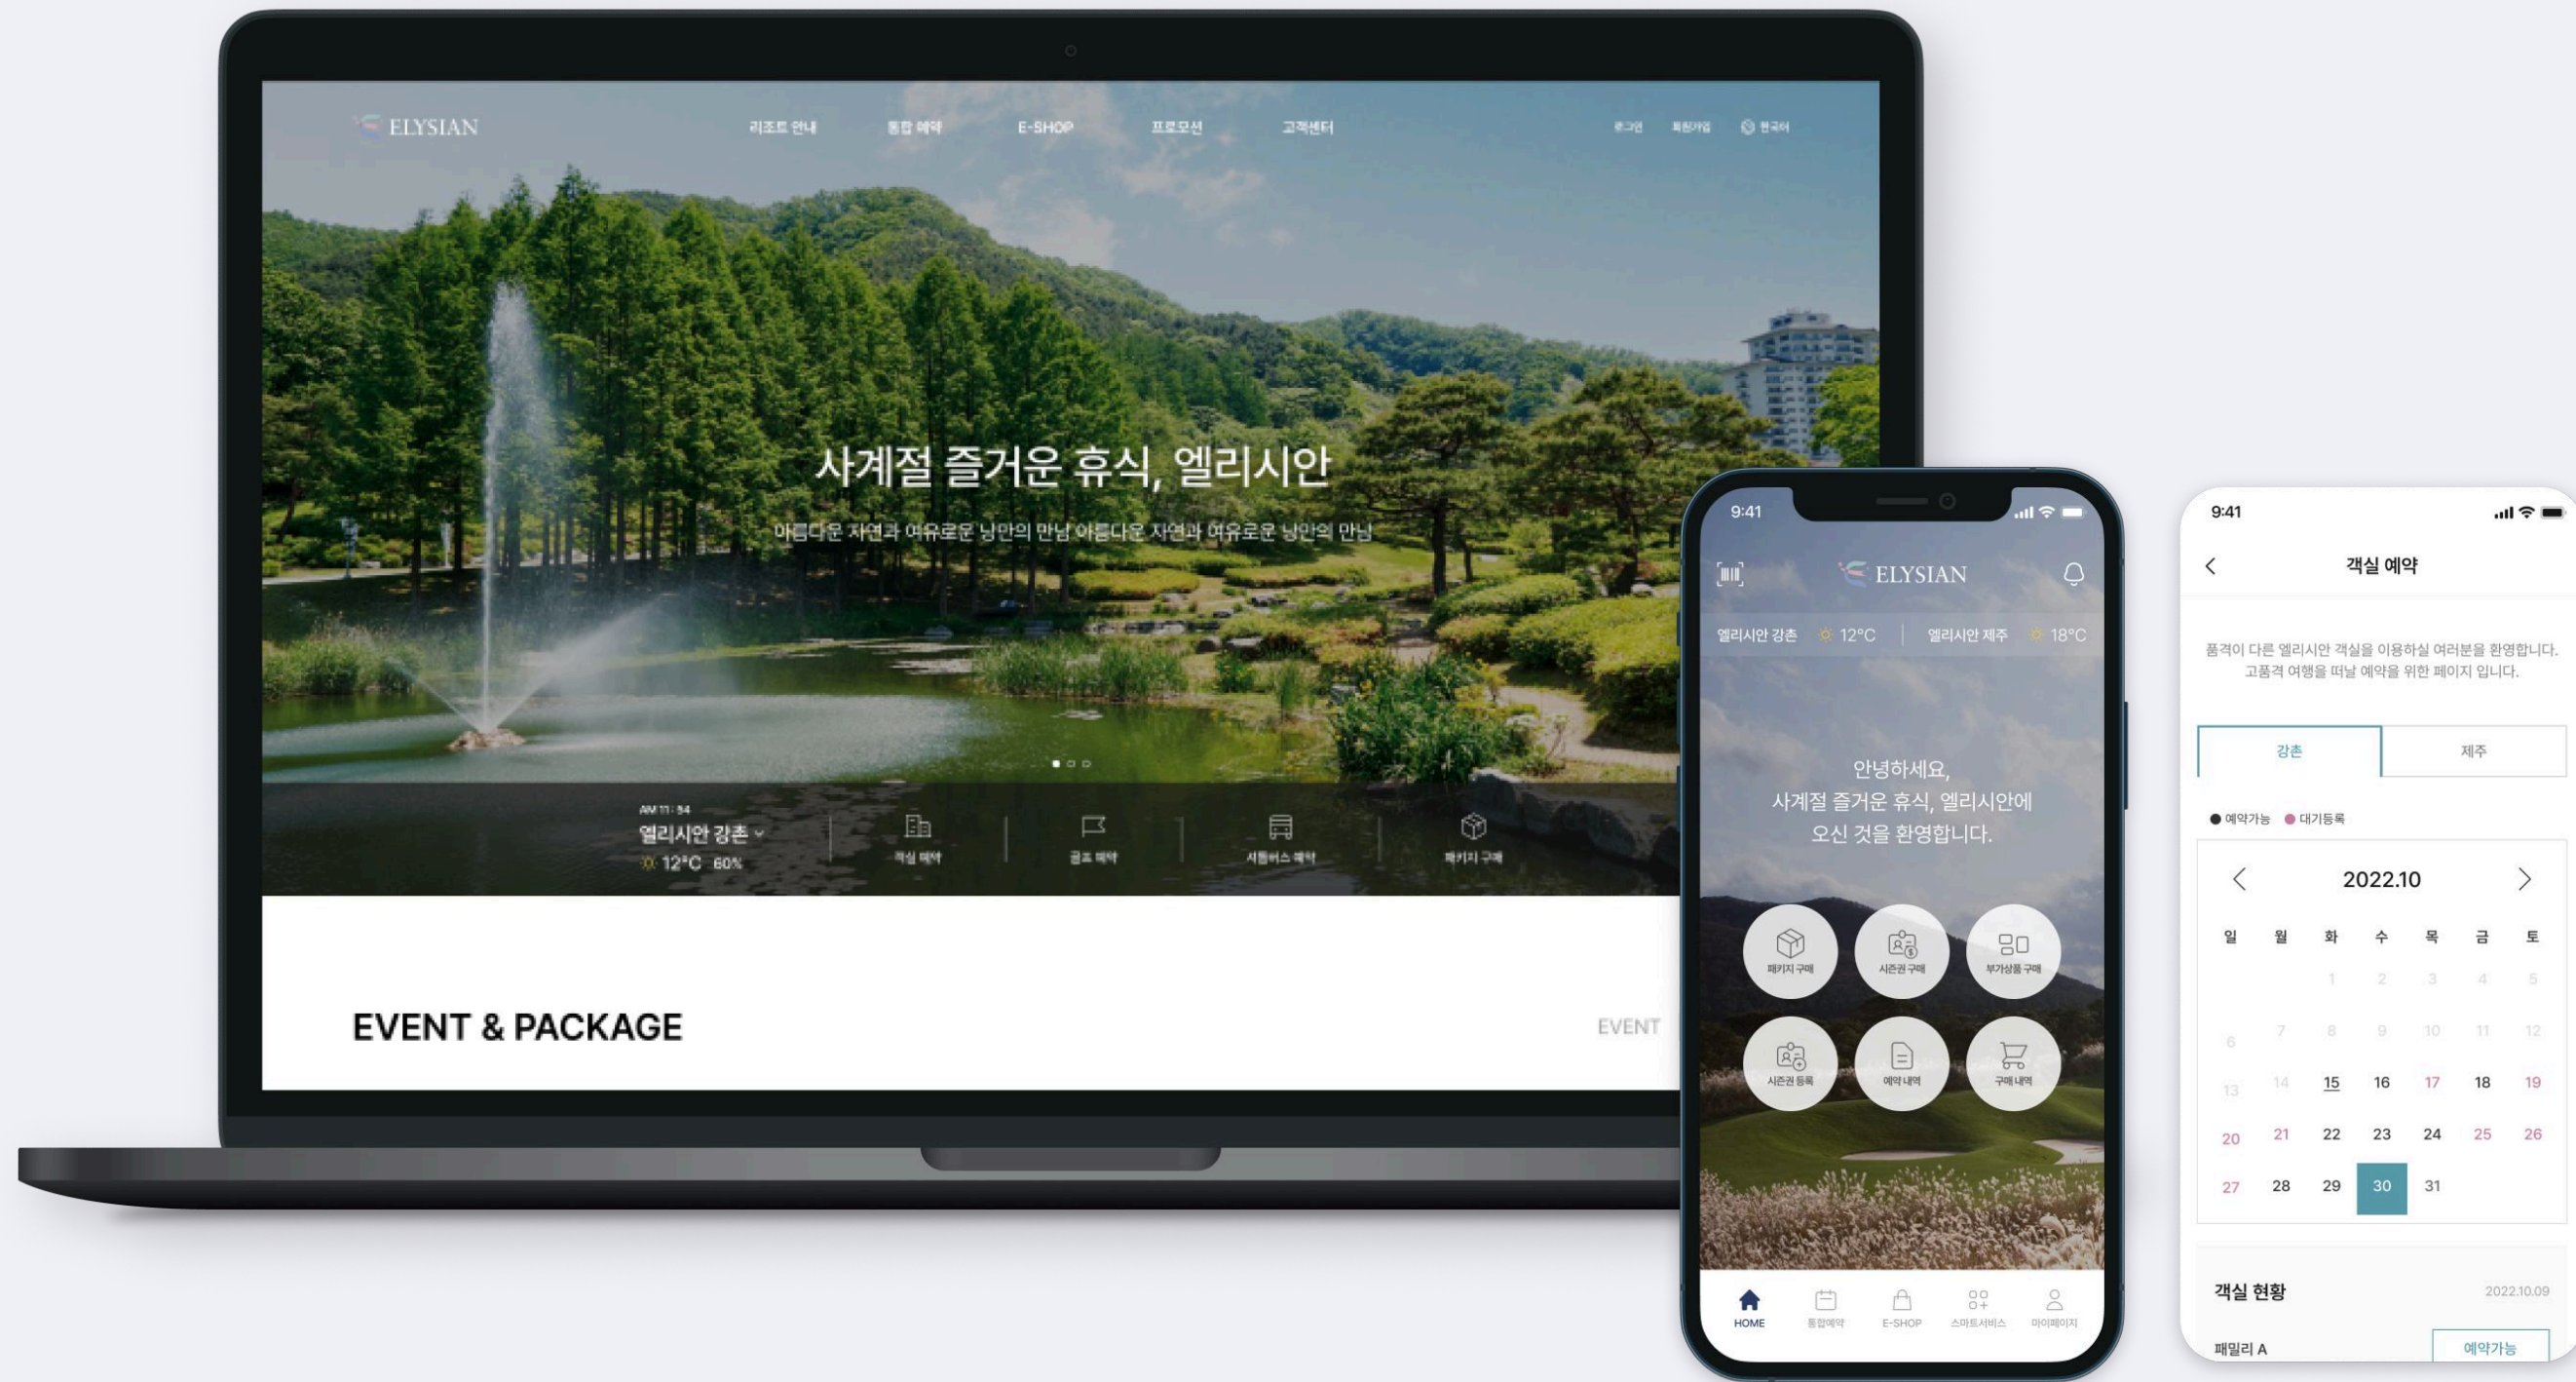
ELYSIAN

리조트 안내 통합 예약 E-SHOP 프로모션 고객센터

로그인 회원가입 한국어

사계절 즐거운 휴식, 엘리시안

아름다운 자연과 여유로운 낭만의 만남 아름다운 자연과 여유로운 낭만의 만남

AM 11:34
엘리시안 강촌
12°C 60%

객실 예약 골프 예약 셔틀버스 예약 패키지 구매

EVENT & PACKAGE

EVENT

9:41

ELYSIAN

엘리시안 강촌 12°C | 엘리시안 제주 18°C

안녕하세요,
사계절 즐거운 휴식, 엘리시안에
오신 것을 환영합니다.

패키지 구매 시즌권 구매 부가상품 구매
시즌권 등록 예약 내역 구매 내역

HOME 통합예약 E-SHOP 스마트서비스 마이페이지

9:41

객실 예약

품격이 다른 엘리시안 객실을 이용하실 여러분을 환영합니다.
고품격 여행을 떠날 예약을 위한 페이지 입니다.

강촌 제주

예약가능 대기등록

2022.10

| 일 | 월 | 화 | 수 | 목 | 금 | 토 |
|---|---|---|---|---|---|---|
| | | 1 | 2 | 3 | 4 | 5 |
| 6 | 7 | 8 | 9 | 10 | 11 | 12 |
| 13 | 14 | 15 | 16 | 17 | 18 | 19 |
| 20 | 21 | 22 | 23 | 24 | 25 | 26 |
| 27 | 28 | 29 | 30 | 31 | | |

객실 현황 2022.10.09

패밀리 A 예약가능